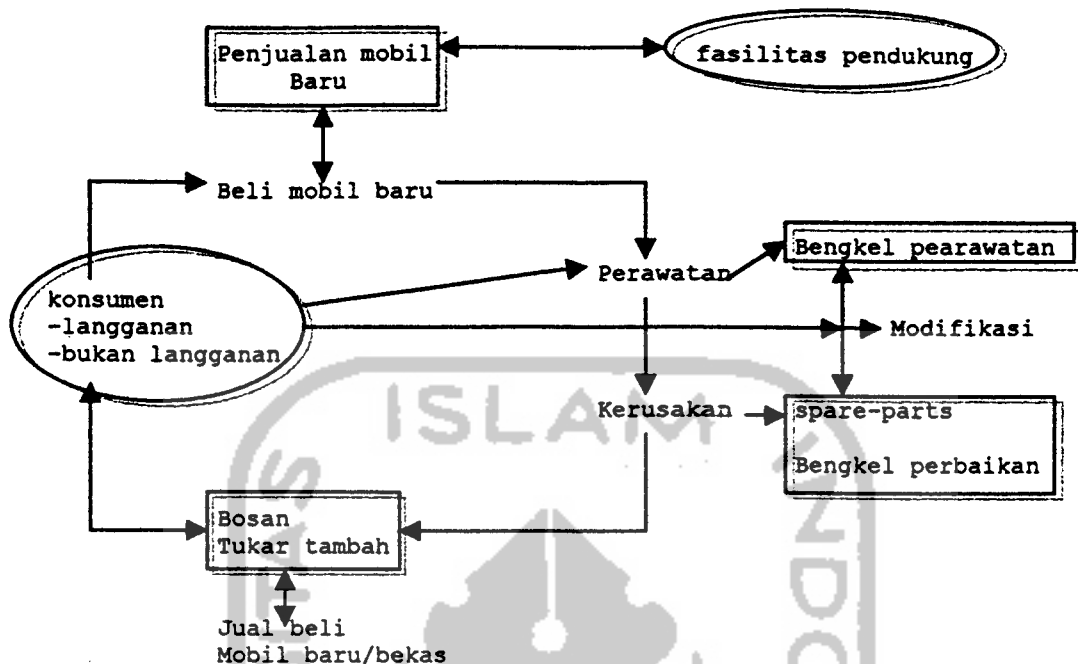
Penjualan mobil Baru

fasilitas pendukung

Beli mobil baru

konsumen
-langganan
-bukan langganan

Perawatan

Bengkel pearawatan

Modifikasi

Kerusakan

spare-parts

Bengkel perbaikan

Bosan
Tukar tambah

Jual beli
Mobil baru/bekas

ISLAM